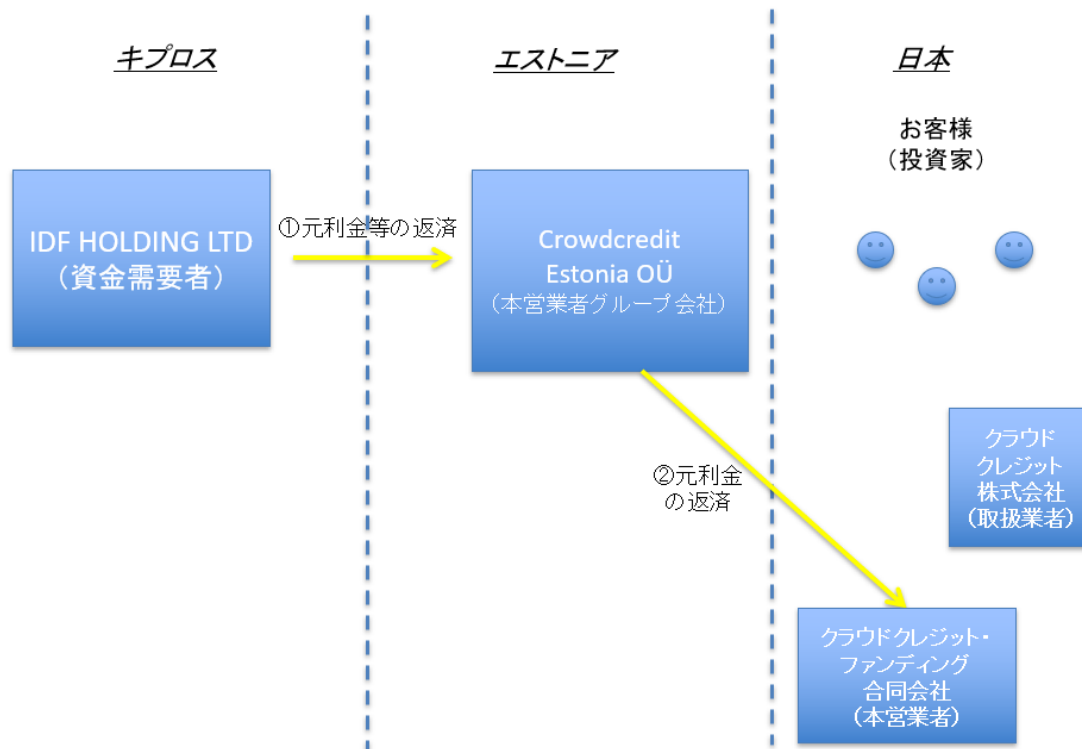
キプロス

エストニア

日本

お客様
（投資家）

IDF HOLDING LTD
（資金需要者）

①元利金等の返済

Crowdcredit
Estonia OÜ
（本営業者グループ会社）

②元利金
の返済

クラウド
クレジット
株式会社
（取扱業者）

クラウドクレジット・
ファンディング
合同会社
（本営業者）